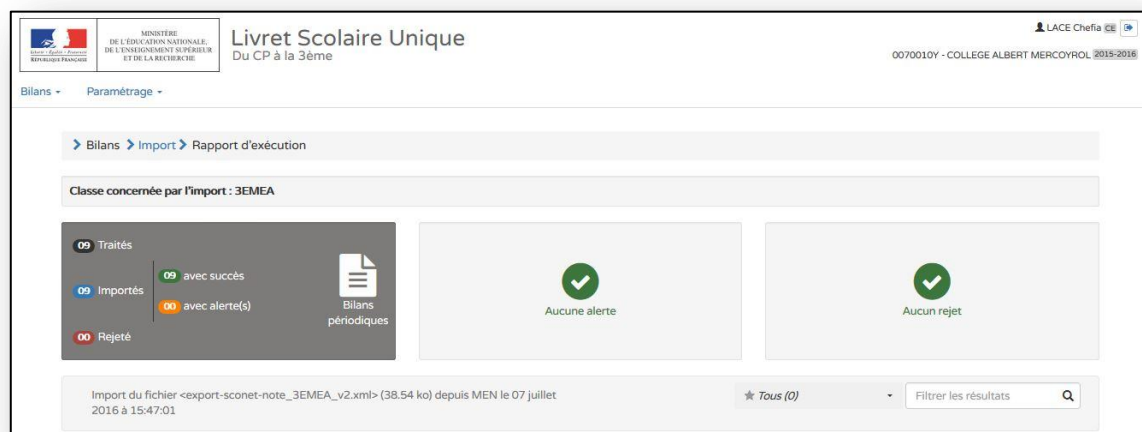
Liberté • Égalité • Fraternité
RÉPUBLIQUE FRANÇAISE

MINISTÈRE DE L'ÉDUCATION NATIONALE, DE L'ENSEIGNEMENT SUPÉRIEUR ET DE LA RECHERCHE

Livret Scolaire Unique
Du CP à la 3ème

LACE Chefia CE

0070010Y - COLLEGE ALBERT MERCOYROL 2015-2016

Bilans ▾ Paramétrage ▾

> Bilans > Import > Rapport d'exécution

Classe concernée par l'import : 3EMEA

09 Traités

09 Importés

09 avec succès

00 avec alerte(s)

00 Rejeté

Bilans périodiques

Aucune alerte

Aucun rejet

Import du fichier <export-sconet-note_3EMEA_v2.xml> (38.54 ko) depuis MEN le 07 juillet 2016 à 15:47:01

Tous (0)

Filtrer les résultats